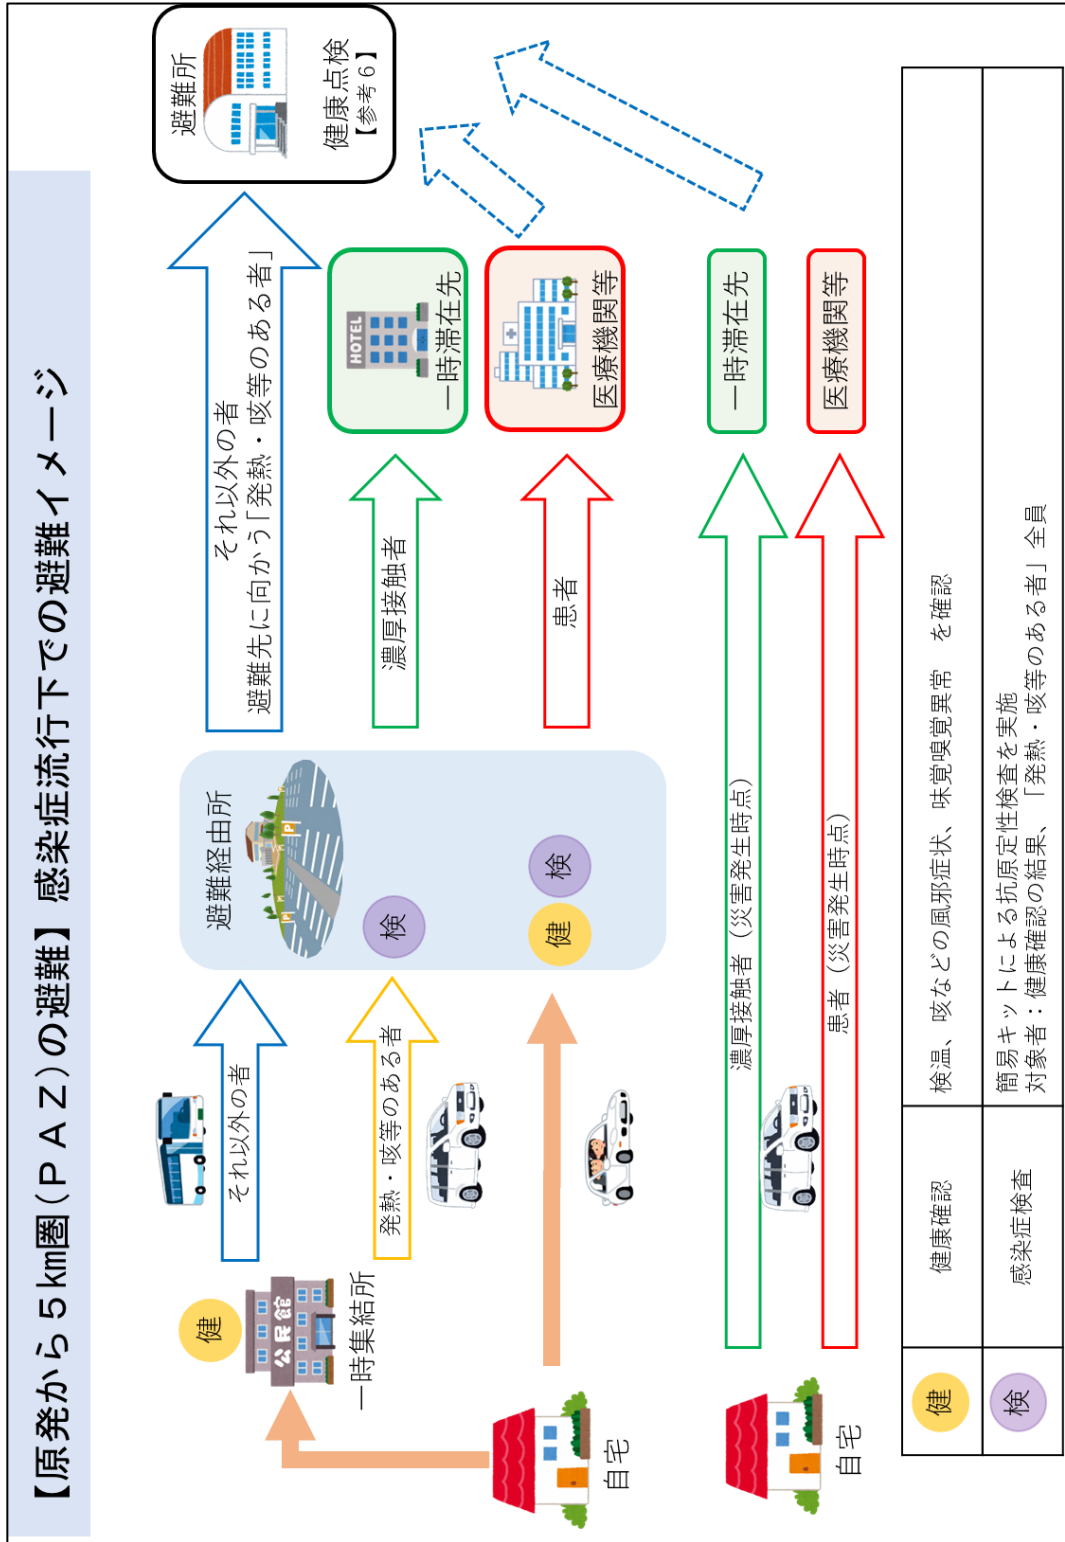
【原発から５km圏（ＰＡＺ）の避難】感染症流行下での避難イメージ

避難所
健康点検
【参考６】

自宅
健
一時集結所
公民館
それ以外の者
発熱・咳等のある者
避難経由所
検
健
検
それ以外の者
避難先に向かう「発熱・咳等のある者」
濃厚接触者
患者
HOTEL
一時滞在先
医療機関等

自宅
濃厚接触者（災害発生時点）
患者（災害発生時点）
一時滞在先
医療機関等

| 健 | 健康確認 | 検温、咳などの風邪症状、味覚嗅覚異常　を確認 |
|---|---|---|
| 検 | 感染症検査 | 簡易キットによる抗原定性検査を実施<br>対象者：健康確認の結果、「発熱・咳等のある者」全員 |